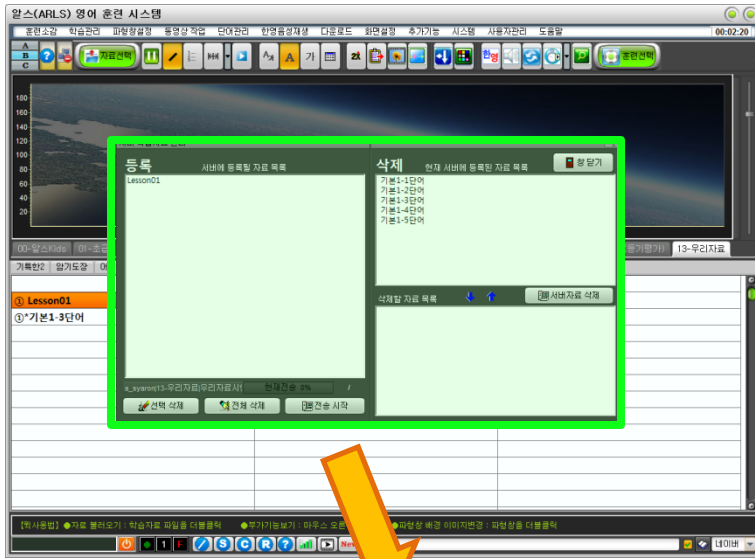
알스(ARLS) 영어 훈련 시스템

훈련소감 학습관리 파형창설정 동영상 작업 단어관리 한영음성재생 다운로드 화면설정 추가기능 시스템 사용자관리 도움말

00:02:20

A B C

자료선택

훈련선택

180
160
140
120
100
80
60
40
20

00-알스Kids 01-초급

13-우리자료

기록한2 암기도장

① Lesson01
①*기본1-3단어

등록 서버에 등록될 자료 목록

Lesson01

a_syaron(13-우리자료)우리자료서 현재전송 0%

선택 삭제 전체 삭제 전송 시작

삭제 현재 서버에 등록된 자료 목록

창 닫기

기본1-1단어
기본1-2단어
기본1-3단어
기본1-4단어
기본1-5단어

삭제할 자료 목록

서버자료 삭제

[워사용법] ●자료 불러오기 : 학습자료 파일을 더블클릭 ●부가기능보기 : 마우스 오른 ●파형창 배경 이미지변경 : 파형창을 더블클릭

네이버